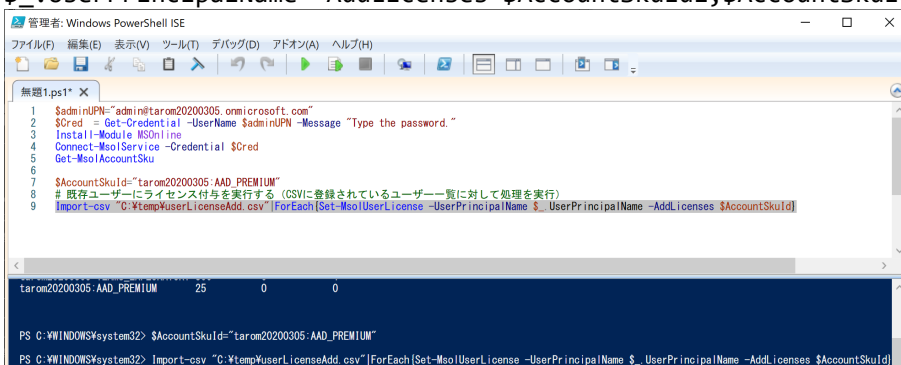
$_.UserPrincipalName -AddLicenses $AccountSkuId}$AccountSkuI

管理者: Windows PowerShell ISE

ファイル(F) 編集(E) 表示(V) ツール(T) デバッグ(D) アドオン(A) ヘルプ(H)

無題1.ps1* ×

1 $adminUPN="admin@tarom20200305.onmicrosoft.com"
2 $Cred = Get-Credential -UserName $adminUPN -Message "Type the password."
3 Install-Module MSOnline
4 Connect-MsolService -Credential $Cred
5 Get-MsolAccountSku
6
7 $AccountSkuId="tarom20200305:AAD_PREMIUM"
8 # 既存ユーザーにライセンス付与を実行する（CSVに登録されているユーザー一覧に対して処理を実行）
9 Import-csv "C:¥temp¥userLicenseAdd.csv"|ForEach{Set-MsolUserLicense -UserPrincipalName $_.UserPrincipalName -AddLicenses $AccountSkuId}

tarom20200305:AAD_PREMIUM 25 0 0

PS C:¥WINDOWS¥system32> $AccountSkuId="tarom20200305:AAD_PREMIUM"

PS C:¥WINDOWS¥system32> Import-csv "C:¥temp¥userLicenseAdd.csv"|ForEach{Set-MsolUserLicense -UserPrincipalName $_.UserPrincipalName -AddLicenses $AccountSkuId}